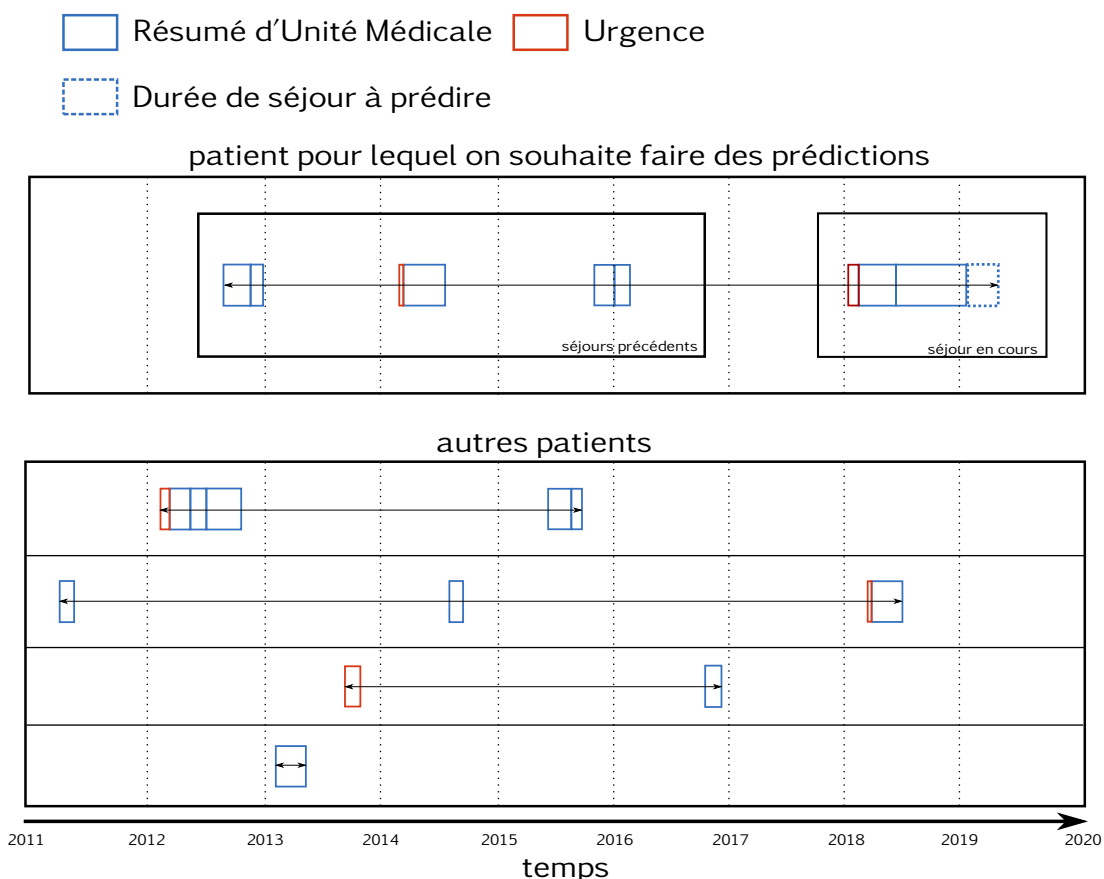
Résumé d'Unité Médicale
Urgence
Durée de séjour à prédire

patient pour lequel on souhaite faire des prédictions

séjours précédents
séjour en cours

autres patients

2011 2012 2013 2014 2015 2016 2017 2018 2019 2020
temps